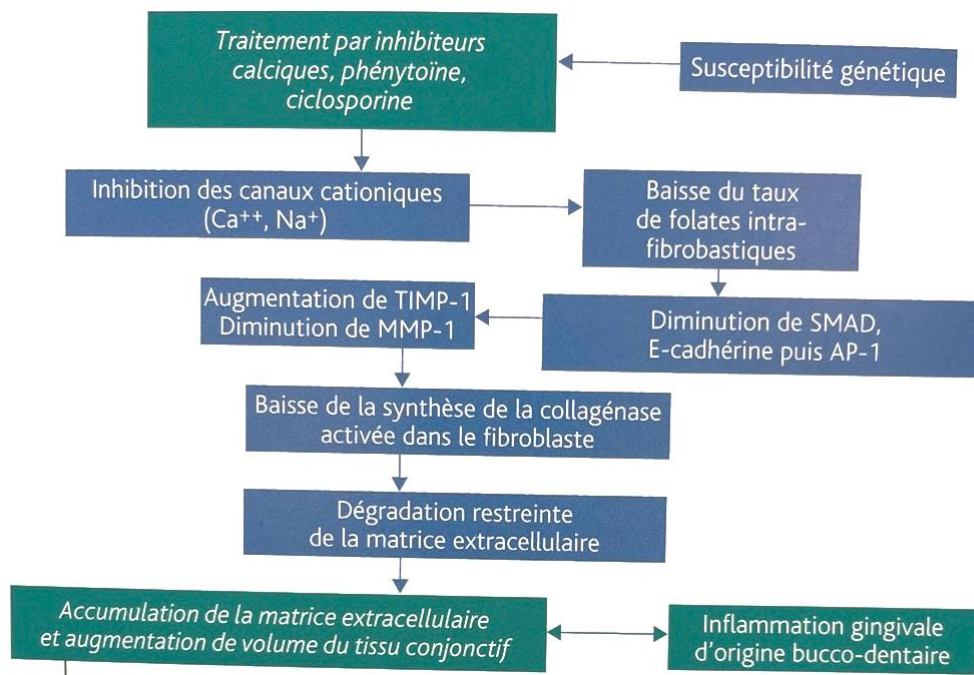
Traitement par inhibiteurs calciques, phénytoïne, ciclosporine

Susceptibilité génétique

Inhibition des canaux cationiques ($Ca^{++}$, $Na^{+}$)

Baisse du taux de folates intrafibrobastiques

Augmentation de TIMP-1
Diminution de MMP-1

Diminution de SMAD, E-cadhérine puis AP-1

Baisse de la synthèse de la collagénase activée dans le fibroblaste

Dégradation restreinte de la matrice extracellulaire

Accumulation de la matrice extracellulaire et augmentation de volume du tissu conjonctif

Inflammation gingivale d'origine bucco-dentaire